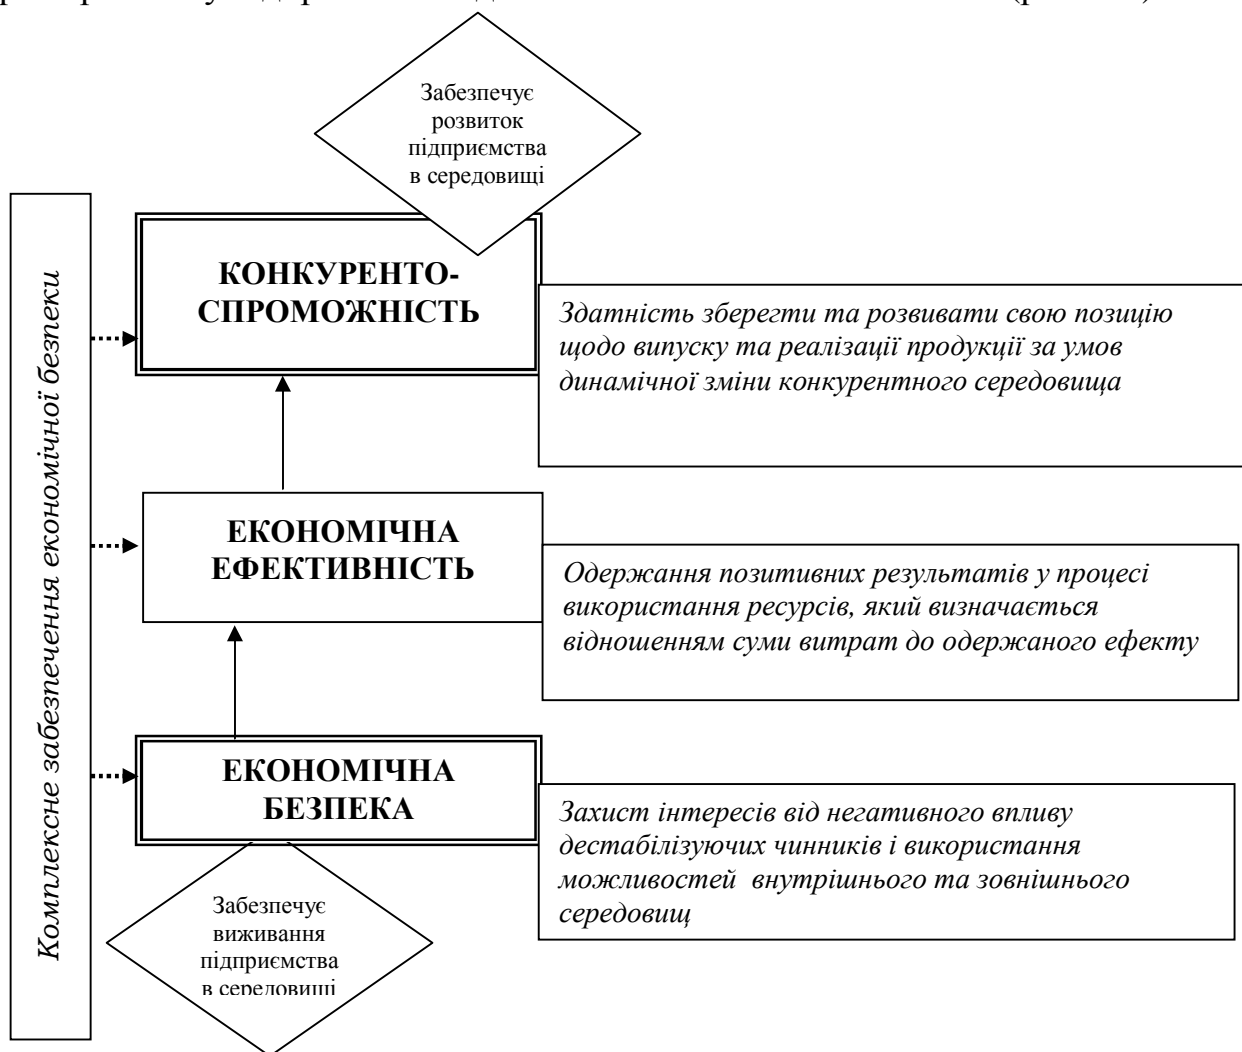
Забезпечує розвиток підприємства в середовищі

Комплексне забезпечення економічної безпеки

КОНКУРЕНТО-СПРОМОЖНІСТЬ

Здатність зберегти та розвивати свою позицію щодо випуску та реалізації продукції за умов динамічної зміни конкурентного середовища

ЕКОНОМІЧНА ЕФЕКТИВНІСТЬ

Одержання позитивних результатів у процесі використання ресурсів, який визначається відношенням суми витрат до одержаного ефекту

ЕКОНОМІЧНА БЕЗПЕКА

Захист інтересів від негативного впливу дестабілізуючих чинників і використання можливостей внутрішнього та зовнішнього середовищ

Забезпечує виживання підприємства в середовищі